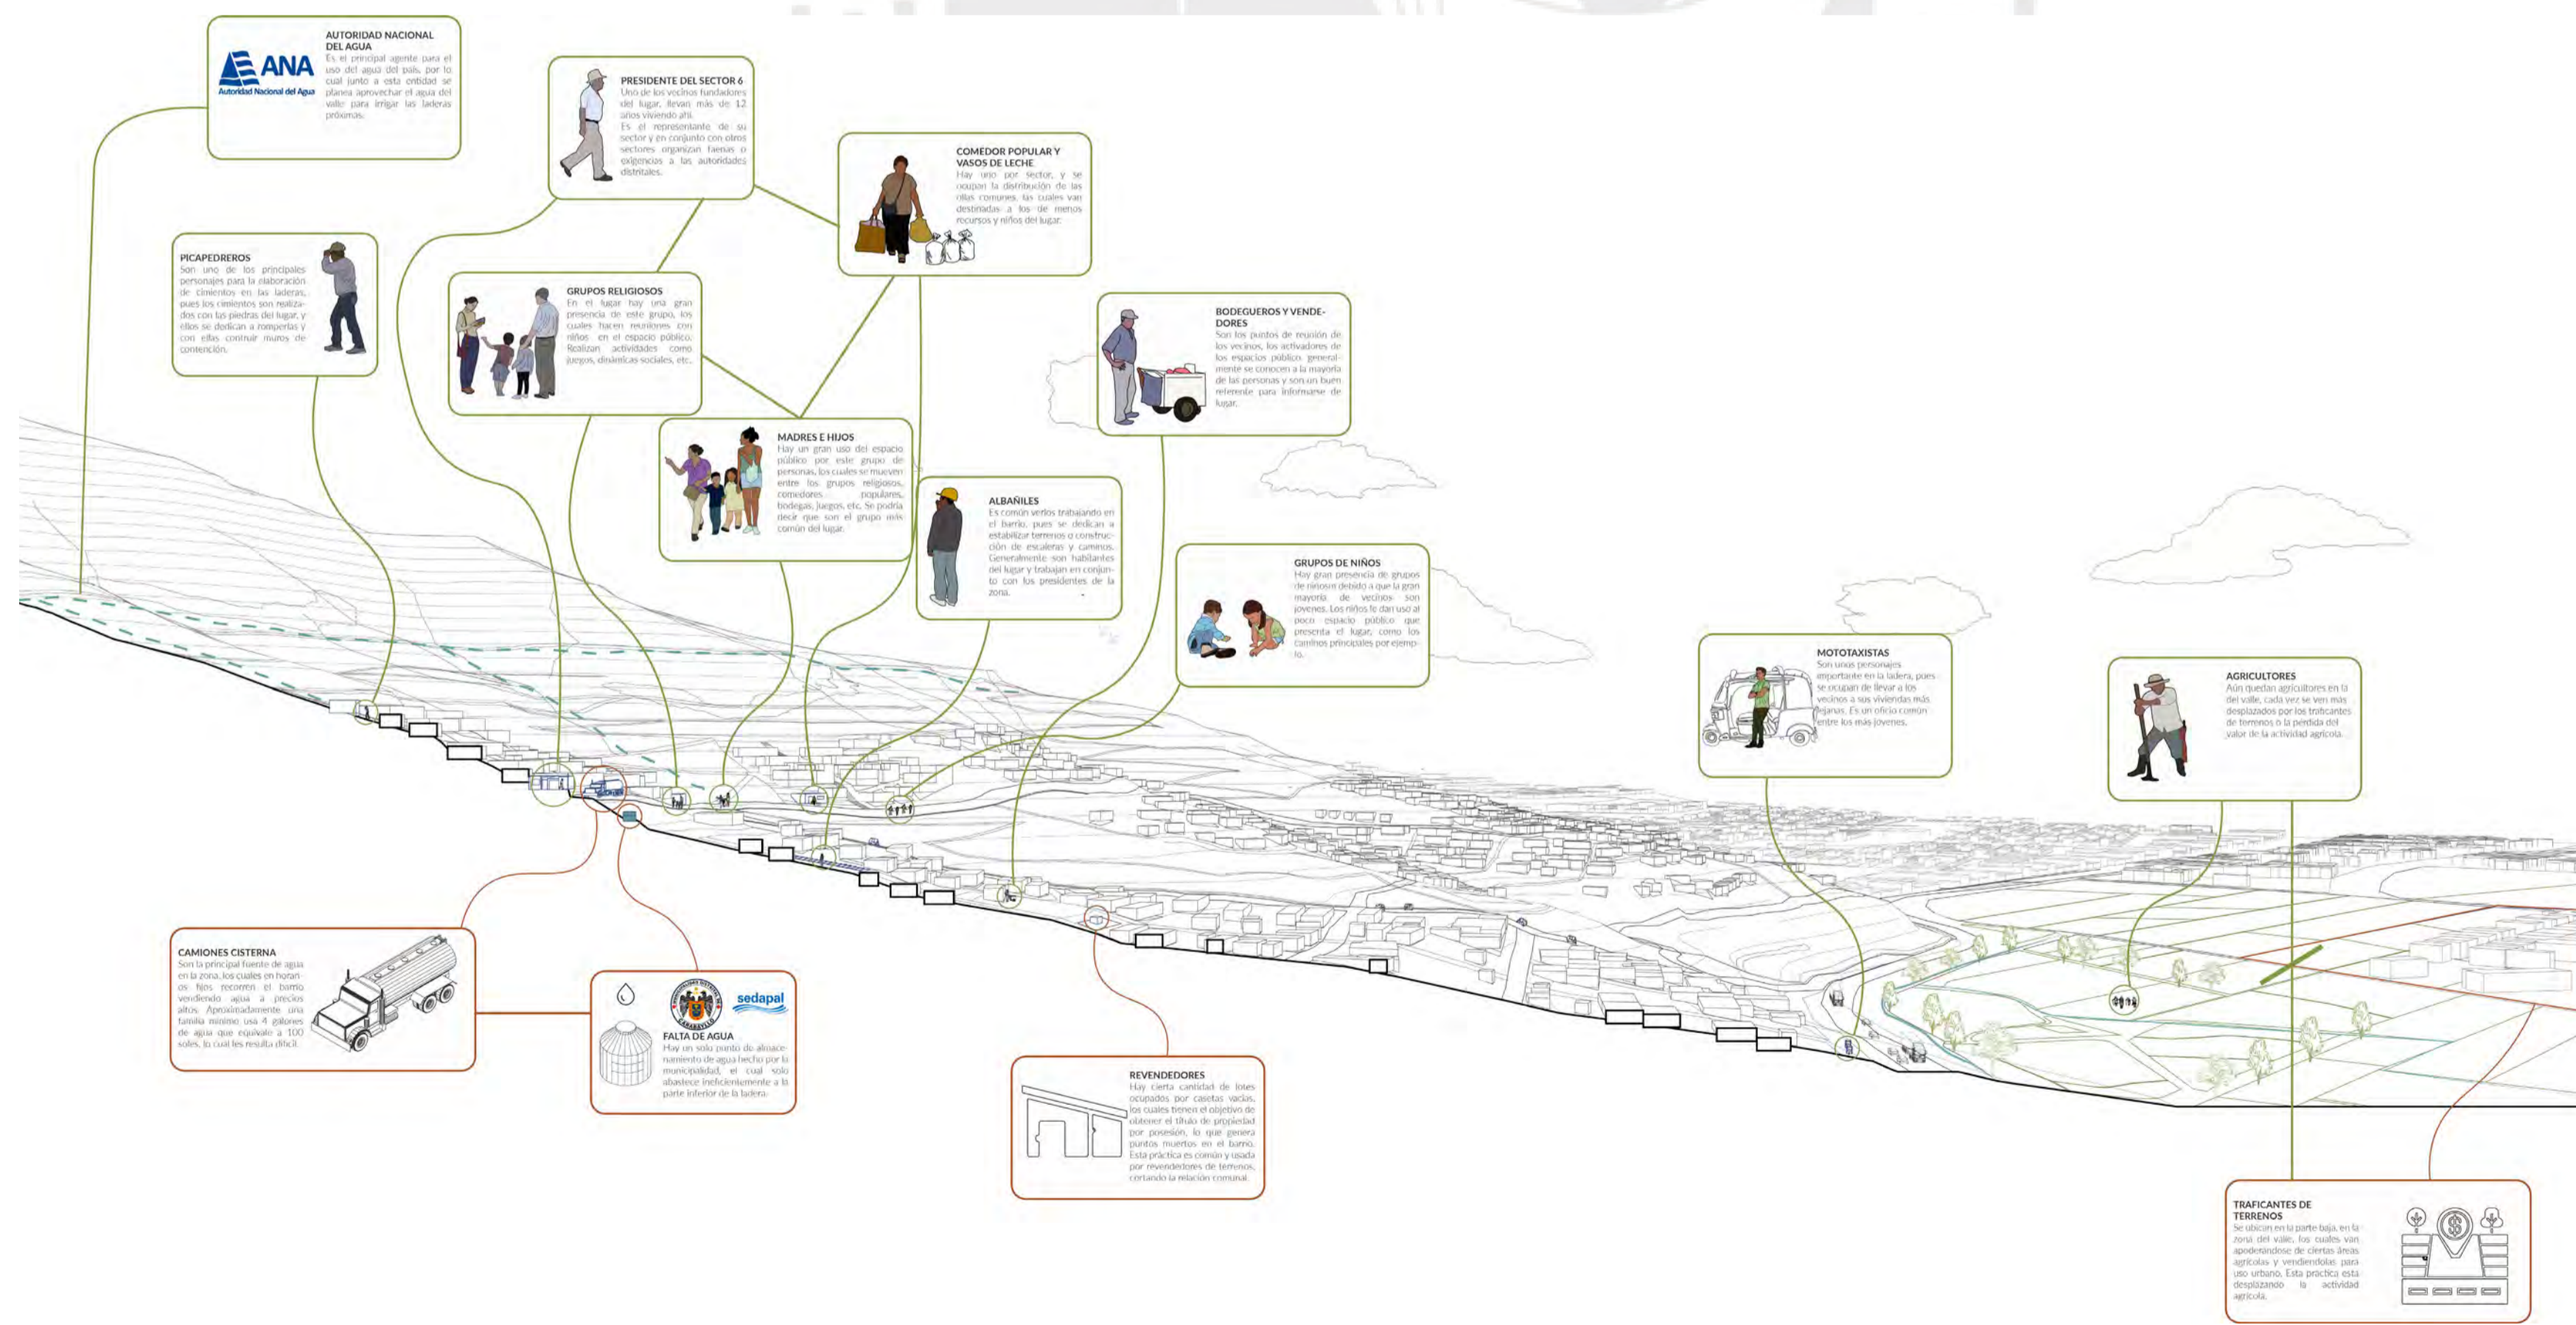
ANA
Autoridad Nacional del Agua

AUTORIDAD NACIONAL DEL AGUA
Es el principal agente para el uso del agua del país, por lo cual junto a esta entidad se planea aprovechar el agua del valle para irrigar las laderas próximas.

PRESIDENTE DEL SECTOR 6
Uno de los vecinos fundadores del lugar, llevan más de 12 años viviendo ahí.
Es el representante de su sector y en conjunto con otros sectores organizan faenas o exigencias a las autoridades distritales.

COMEDOR POPULAR Y VASOS DE LECHE
Hay uno por sector, y se ocupan la distribución de las ollas comunes, las cuales van destinadas a los de menos recursos y niños del lugar.

PICAPEDREROS
Son uno de los principales personajes para la elaboración de cimientos en las laderas, pues los cimientos son realizados con las piedras del lugar, y ellos se dedican a romperlas y con ellas contruir muros de contención.

GRUPOS RELIGIOSOS
En el lugar hay una gran presencia de este grupo, los cuales hacen reuniones con niños en el espacio público. Realizan actividades como juegos, dinámicas sociales, etc.

BODEGUEROS Y VENDEDORES
Son los puntos de reunión de los vecinos, los activadores de los espacios público, generalmente se conocen a la mayoría de las personas y son un buen referente para informarse de lugar.

MADRES E HIJOS
Hay un gran uso del espacio público por este grupo de personas, los cuales se mueven entre los grupos religiosos, comedores populares, bodegas, juegos, etc. Se podría decir que son el grupo más común del lugar.

ALBAÑILES
Es común verlos trabajando en el barrio, pues se dedican a estabilizar terrenos o construcción de escaleras y caminos. Generalmente son habitantes del lugar y trabajan en conjunto con los presidentes de la zona.

GRUPOS DE NIÑOS
Hay gran presencia de grupos de niños debido a que la gran mayoría de vecinos son jovenes. Los niños le dan uso al poco espacio público que presenta el lugar, como los caminos principales por ejemplo.

MOTOTAXISTAS
Son unos personajes importante en la ladera, pues se ocupan de llevar a los vecinos a sus viviendas más lejanas. Es un oficio común entre los más jovenes.

AGRICULTORES
Aún quedan agricultores en la del valle, cada vez se ven más desplazados por los traficantes de terrenos o la pérdida del valor de la actividad agrícola.

CAMIONES CISTERNA
Son la principal fuente de agua en la zona, los cuales en horarios fijos recorren el barrio vendiendo agua a precios altos. Aproximadamente una familia mínimo usa 4 galones de agua que equivale a 100 soles, lo cual les resulta difícil.

sedapal

FALTA DE AGUA
Hay un solo punto de almacenamiento de agua hecho por la municipalidad, el cual solo abastece ineficientemente a la parte inferior de la ladera.

REVENDEDORES
Hay cierta cantidad de lotes ocupados por casetas vacías, los cuales tienen el objetivo de obtener el título de propiedad por posesión, lo que genera puntos muertos en el barrio. Esta práctica es común y usada por revendedores de terrenos, cortando la relación comunal.

TRAFICANTES DE TERRENOS
Se ubican en la parte baja, en la zona del valle, los cuales van apoderándose de ciertas áreas agrícolas y vendiéndolas para uso urbano. Esta práctica está desplazando la actividad agrícola.